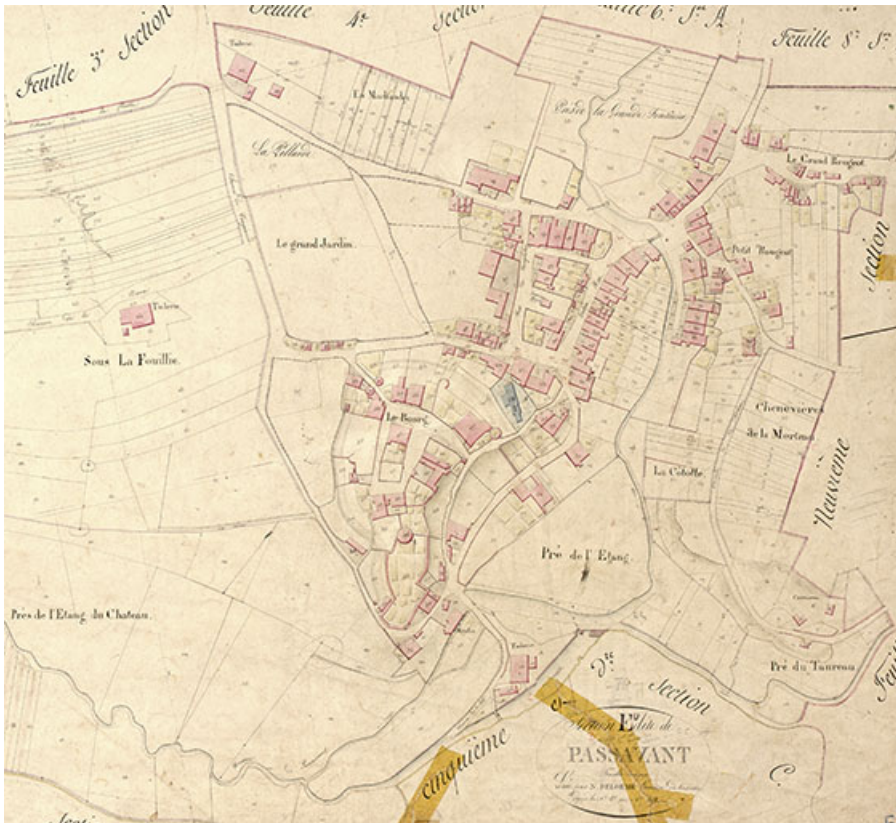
Feuille 3e Section

Feuille 4e Section

Feuille 6e Sn A

Feuille 8e Sn

La Maldanche

Pasle la Grande Fontaine

Le Grand Bougeot

La Pelliere

Le grand Jardin

Petit Bougeot

Section

Sous La Fouillie

Le Bourg

Chenevieres de la Mortine

La Coholle

Nouvième

Pré de l'Etang

Pres de l'Etang du Chateau

Pré du Taureau

Feuille

Cinquième

Section

Section E dite de PASSAVANT

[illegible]